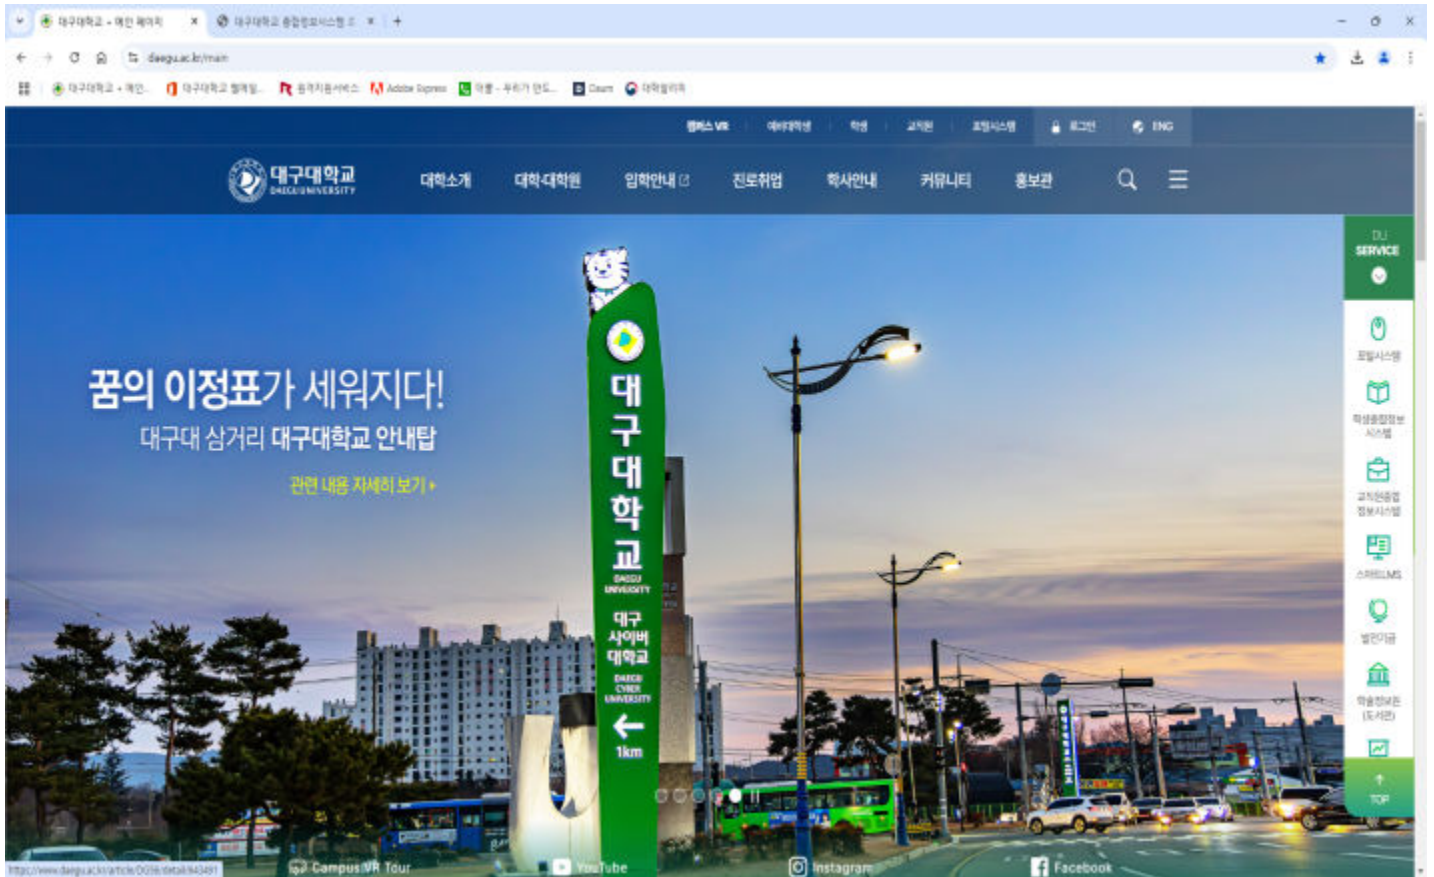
대구대학교 - 메인 페이지 ×
대구대학교 종합정보시스템 ×
+

daegu.ac.kr/main

대구대학교 - 메인
대구대학교 웹메일
Adobe Express
Daum

캠퍼스 VR 예비대학생 학생 교직원 포털시스템 로그인 ENG

대구대학교 DAEGU UNIVERSITY

대학소개 대학·대학원 입학안내 진로취업 학사안내 커뮤니티 홍보관

DU SERVICE

포털시스템
학생종합정보시스템
교직원종합정보시스템
스마트LMS
범인대
학술정보원(도서관)

TOP

꿈의 이정표가 세워지다!
대구대 삼거리 대구대학교 안내탑
관련 내용 자세히 보기 +

대구대학교
DAEGU UNIVERSITY
대구사이버대학교
DAEGU CYBER UNIVERSITY
1km

Campus VR Tour
YouTube
Instagram
Facebook

https://www.daegu.ac.kr/article/DG59/detail/643491